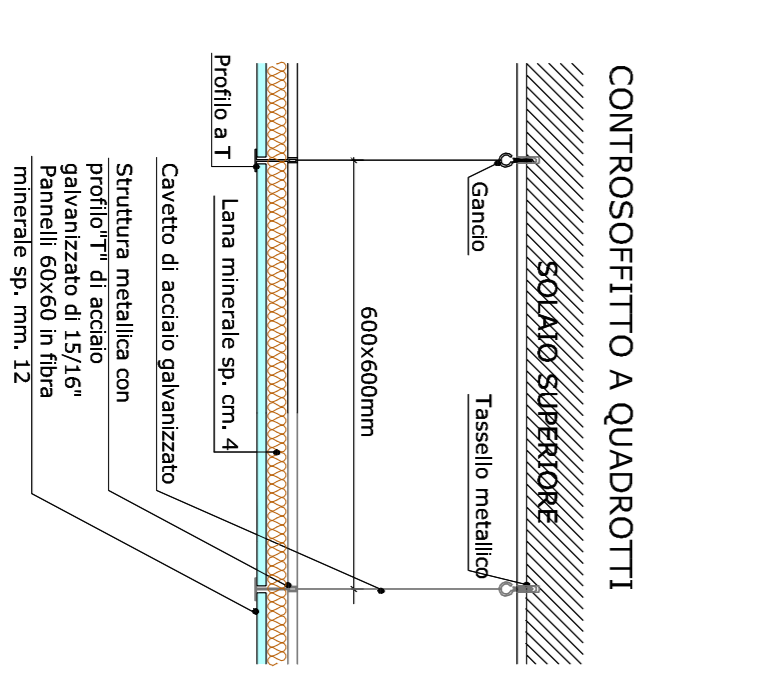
CONTROSOFFITTO A QUADROTTI

SOLAIO SUPERIORE

Gancio

Tassello metallico

600x600mm

Profilo a T

Lana minerale sp. cm. 4

Cavetto di acciaio galvanizzato

Struttura metallica con profilo"T" di acciaio galvanizzato di 15/16"

Pannelli 60x60 in fibra minerale sp. mm. 12